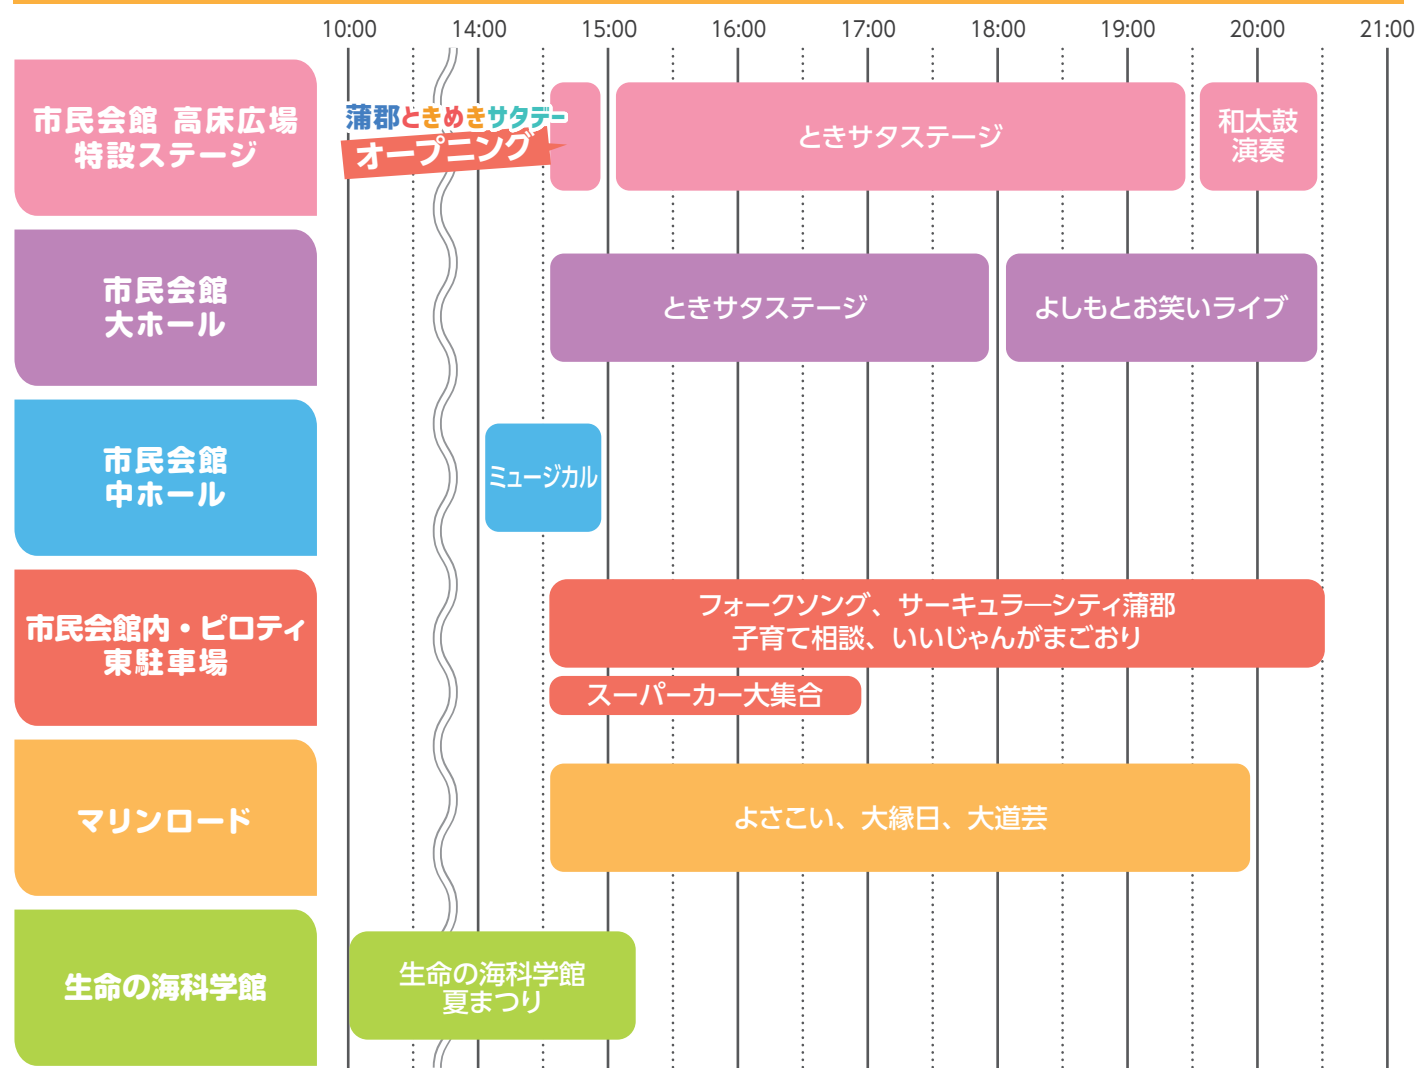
10:00 14:00 15:00 16:00 17:00 18:00 19:00 20:00 21:00

市民会館 高床広場 特設ステージ
蒲郡ときめきサタデー オープニング
ときサタステージ
和太鼓演奏

市民会館 大ホール
ときサタステージ
よしもとお笑いライブ

市民会館 中ホール
ミュージカル

市民会館内・ピロティ 東駐車場
フォークソング、サーキュラーシティ蒲郡 子育て相談、いいじゃんがまごおり
スーパーカー大集合

マリンロード
よさこい、大縁日、大道芸

生命の海科学館
生命の海科学館 夏まつり